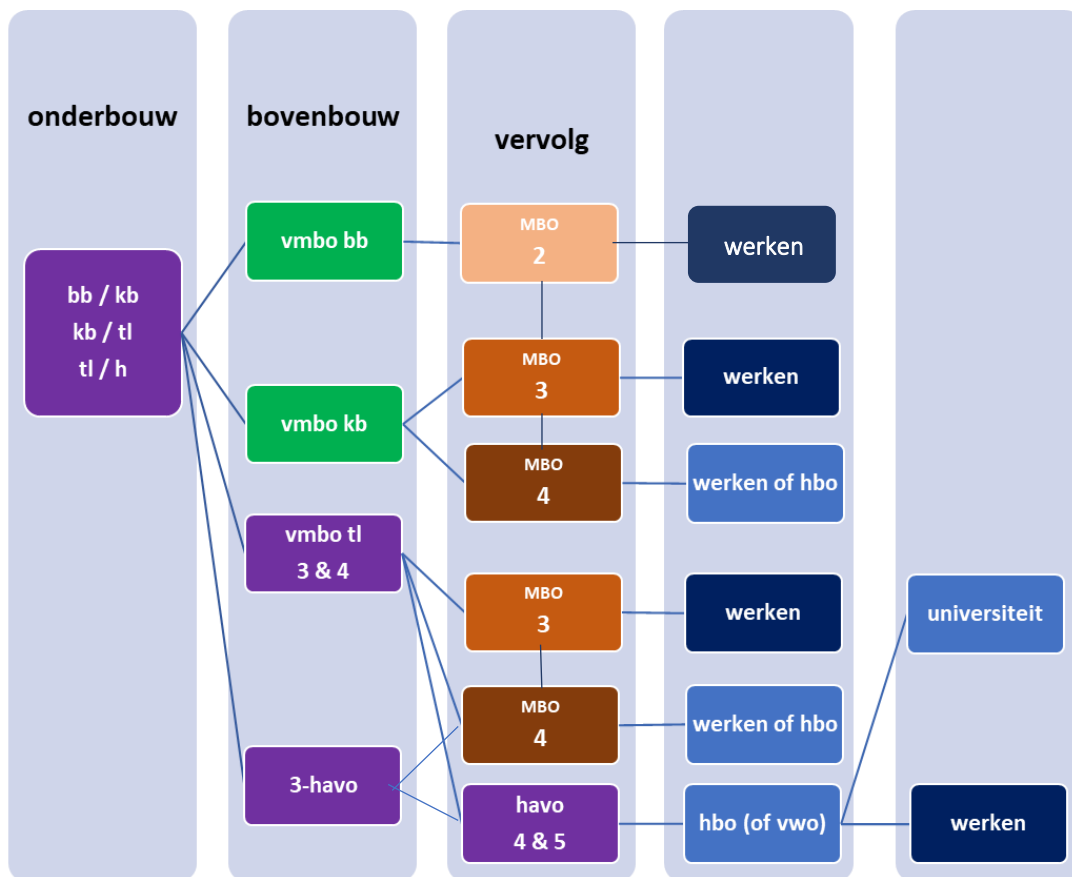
onderbouw

bovenbouw

vervolg

bb / kb
kb / tl
tl / h

vmbo bb

vmbo kb

vmbo tl
3 & 4

3-havo

MBO
2

MBO
3

MBO
4

MBO
3

MBO
4

havo
4 & 5

werken

werken

werken of hbo

werken

werken of hbo

hbo (of vwo)

universiteit

werken